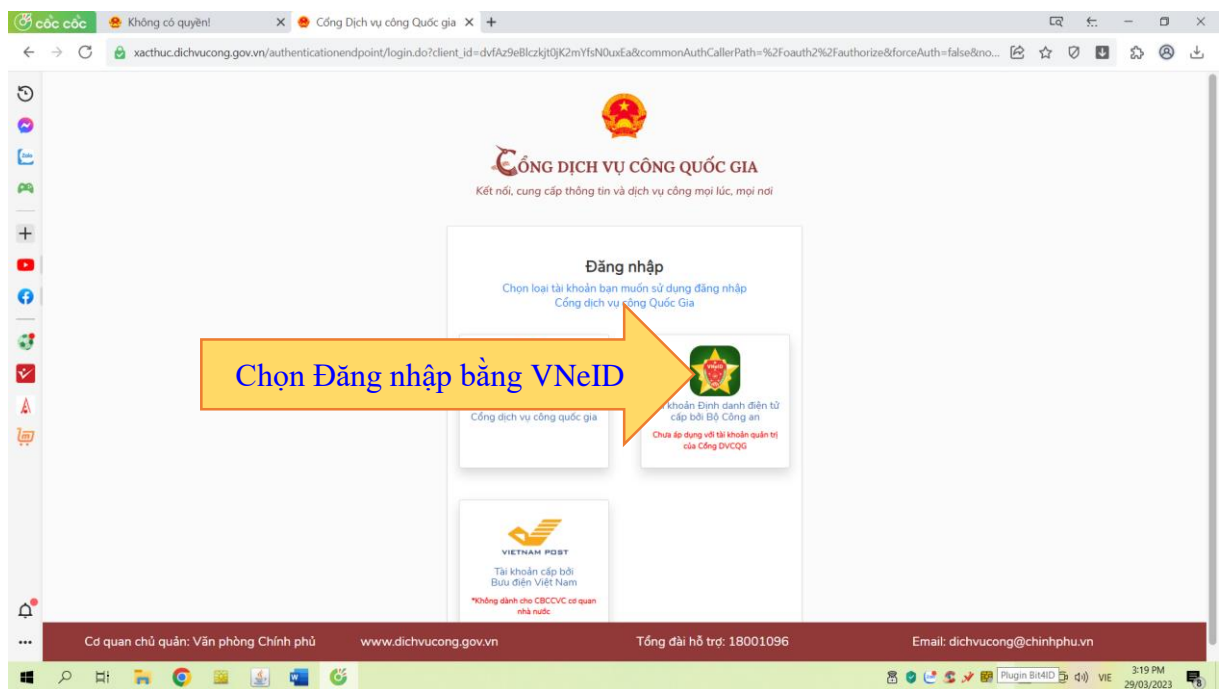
cốc cốc
Không có quyền!
Cổng Dịch vụ công Quốc gia
xacthuc.dichvucong.gov.vn/authenticationendpoint/login.do?client_id=dvfAz9eBlczkjt0jK2mYfsN0uxEa&commonAuthCallerPath=%2Foauth2%2Fauthorize&forceAuth=false&no...

CỔNG DỊCH VỤ CÔNG QUỐC GIA
Kết nối, cung cấp thông tin và dịch vụ công mọi lúc, mọi nơi

Đăng nhập
Chọn loại tài khoản bạn muốn sử dụng đăng nhập Cổng dịch vụ công Quốc Gia

Chọn Đăng nhập bằng VNeID

Cổng dịch vụ công quốc gia

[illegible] khoản Định danh điện tử cấp bởi Bộ Công an
Chưa áp dụng với tài khoản quản trị của Cổng DVCQG

VIETNAM POST
Tài khoản cấp bởi Bưu điện Việt Nam
*Không dành cho CBCCVC cơ quan nhà nước

Cơ quan chủ quản: Văn phòng Chính phủ
www.dichvucong.gov.vn
Tổng đài hỗ trợ: 18001096
Email: dichvucong@chinhphu.vn

Plugin Bit4ID
VIE
3:19 PM
29/03/2023